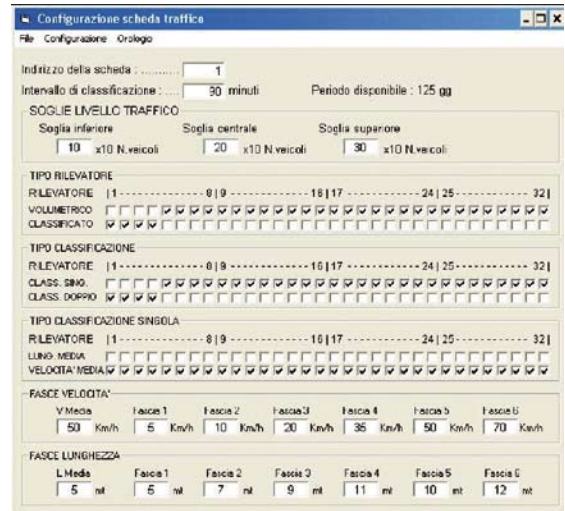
Configurazione scheda traffico

File Configurazione Orologio

Indirizzo della scheda : .......... 1

Intervallo di classificazione : ..... 90 minuti

Periodo disponibile : 125 gg

SOGLIE LIVELLO TRAFFICO

Soglia inferiore 10 x10 N.veicoli

Soglia centrale 20 x10 N.veicoli

Soglia superiore 30 x10 N.veicoli

TIPO RILEVATORE

RILEVATORE |1 - - - - - - - - - - - - 8 | 9 - - - - - - - - - - - - 16 | 17 - - - - - - - - - - - - 24 | 25 - - - - - - - - - - - - 32 |

VOLUMETRICO

CLASSIFICATO

TIPO CLASSIFICAZIONE

RILEVATORE |1 - - - - - - - - - - - - 8 | 9 - - - - - - - - - - - - 16 | 17 - - - - - - - - - - - - 24 | 25 - - - - - - - - - - - - 32 |

CLASS. SING.

CLASS. DOPPIO

TIPO CLASSIFICAZIONE SINGOLA

RILEVATORE |1 - - - - - - - - - - - - 8 | 9 - - - - - - - - - - - - 16 | 17 - - - - - - - - - - - - 24 | 25 - - - - - - - - - - - - 32 |

LUNG. MEDIA

VELOCITA' MEDIA

FASCE VELOCITA'

| V.Media | Fascia 1 | Fascia 2 | Fascia 3 | Fascia 4 | Fascia 5 | Fascia 6 |
|---|---|---|---|---|---|---|
| 50 Km/h | 5 Km/h | 10 Km/h | 20 Km/h | 35 Km/h | 50 Km/h | 70 Km/h |

FASCE LUNGHEZZA

| L.Media | Fascia 1 | Fascia 2 | Fascia 3 | Fascia 4 | Fascia 5 | Fascia 6 |
|---|---|---|---|---|---|---|
| 5 mt | 5 mt | 7 mt | 9 mt | 11 mt | 10 mt | 12 mt |